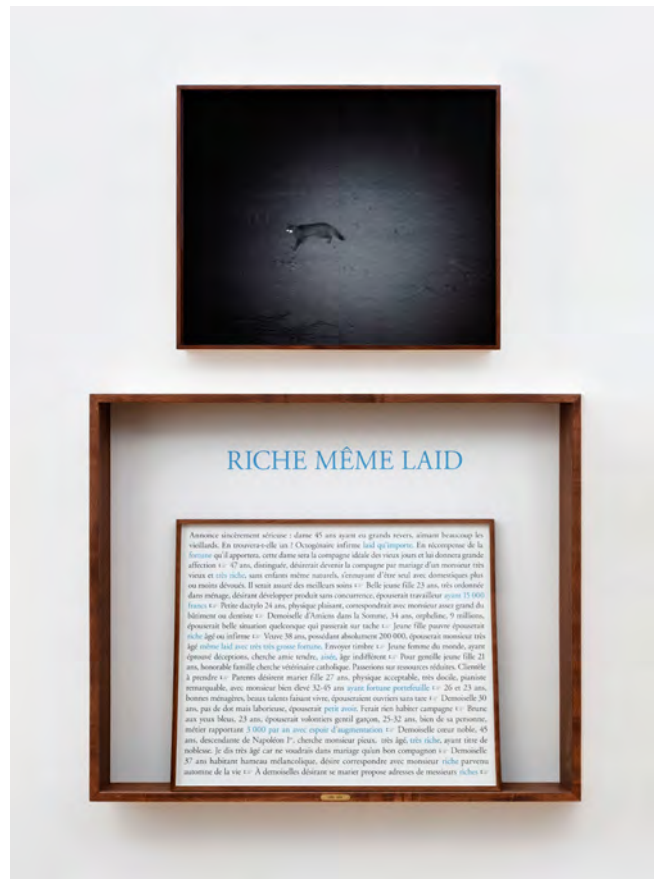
RICHE MÊME LAID

Annonce sincèrement sérieuse : dame 45 ans ayant eu grands revers, aimant beaucoup les vieillards. En trouvera-t-elle un ? Octogénaire infirme laid qu'importe. En récompense de la fortune qu'il apportera, cette dame sera la compagne idéale des vieux jours et lui donnera grande affection ☞ 47 ans, distinguée, désirerait devenir la compagne par mariage d'un monsieur très vieux et très riche, sans enfants même naturels, s'ennuyant d'être seul avec domestiques plus ou moins dévoués. Il serait assuré des meilleurs soins ☞ Belle jeune fille 23 ans, très ordonnée dans ménage, désirant développer produit sans concurrence, épouserait travailleur ayant 15 000 francs ☞ Petite dactylo 24 ans, physique plaisant, correspondrait avec monsieur assez grand du bâtiment ou dentiste ☞ Demoiselle d'Amiens dans la Somme, 34 ans, orpheline, 9 millions, épouserait belle situation quelconque qui passerait sur tache ☞ Jeune fille pauvre épouserait riche âgé ou infirme ☞ Veuve 38 ans, possédant absolument 200 000, épouserait monsieur très âgé même laid avec très très grosse fortune. Envoyer timbre ☞ Jeune femme du monde, ayant éprouvé déceptions, cherche amie tendre, aisée, âge indifférent ☞ Pour gentille jeune fille 21 ans, honorable famille cherche vénérable catholique. Passerions sur ressources réduites. Clientèle à prendre ☞ Parents désirent marier fille 27 ans, physique acceptable, très docile, pianiste remarquable, avec monsieur bien élevé 32-45 ans ayant fortune portefeuille ☞ 26 et 23 ans, bonnes ménagères, beaux talents faisant vivre, épouseraient ouvriers sans tare ☞ Demoiselle 30 ans, pas de dot mais laborieuse, épouserait petit avoir. Ferait rien habiter campagne ☞ Brune aux yeux bleus, 23 ans, épouserait volontiers gentil garçon, 25-32 ans, bien de sa personne, métier rapportant 3 000 par an avec espoir d'augmentation ☞ Demoiselle cœur noble, 45 ans, descendante de Napoléon Ier, cherche monsieur pieux, très âgé, très riche, ayant titre de noblesse. Je dis très âgé car ne voudrais dans mariage qu'un bon compagnon ☞ Demoiselle 37 ans habitant hameau mélancolique, désire correspondre avec monsieur riche parvenu automne de la vie ☞ À demoiselles désirant se marier propose adresses de messieurs riches ☞